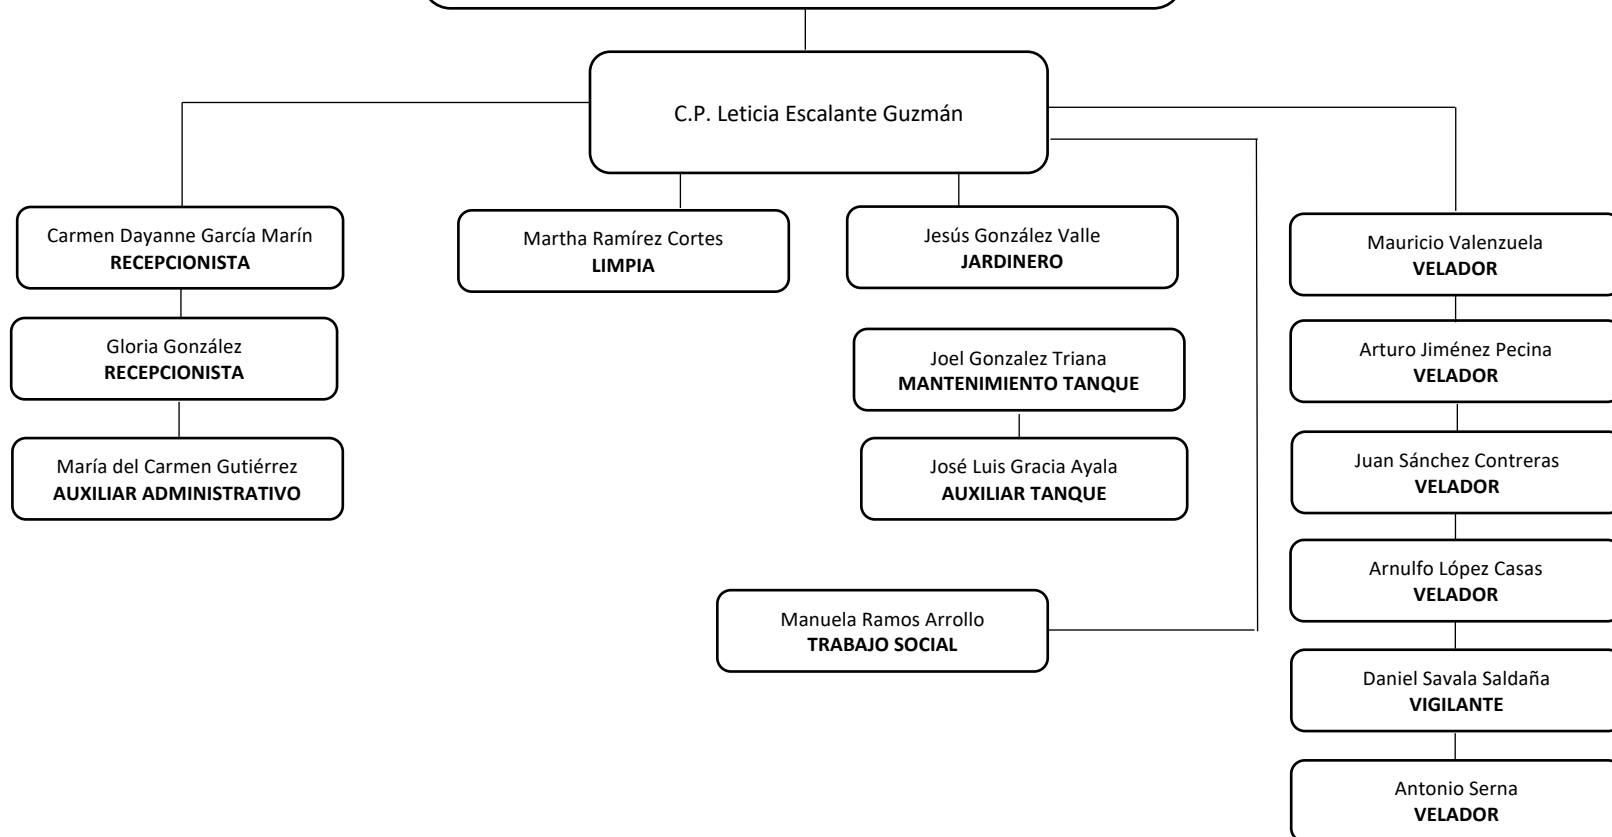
C.P. Leticia Escalante Guzmán

Carmen Dayanne García Marín
**RECEPCIONISTA**

Gloria González
**RECEPCIONISTA**

María del Carmen Gutiérrez
**AUXILIAR ADMINISTRATIVO**

Martha Ramírez Cortes
**LIMPIA**

Jesús González Valle
**JARDINERO**

Joel Gonzalez Triana
**MANTENIMIENTO TANQUE**

José Luis Gracia Ayala
**AUXILIAR TANQUE**

Manuela Ramos Arrollo
**TRABAJO SOCIAL**

Mauricio Valenzuela
**VELADOR**

Arturo Jiménez Pecina
**VELADOR**

Juan Sánchez Contreras
**VELADOR**

Arnulfo López Casas
**VELADOR**

Daniel Savala Saldaña
**VIGILANTE**

Antonio Serna
**VELADOR**